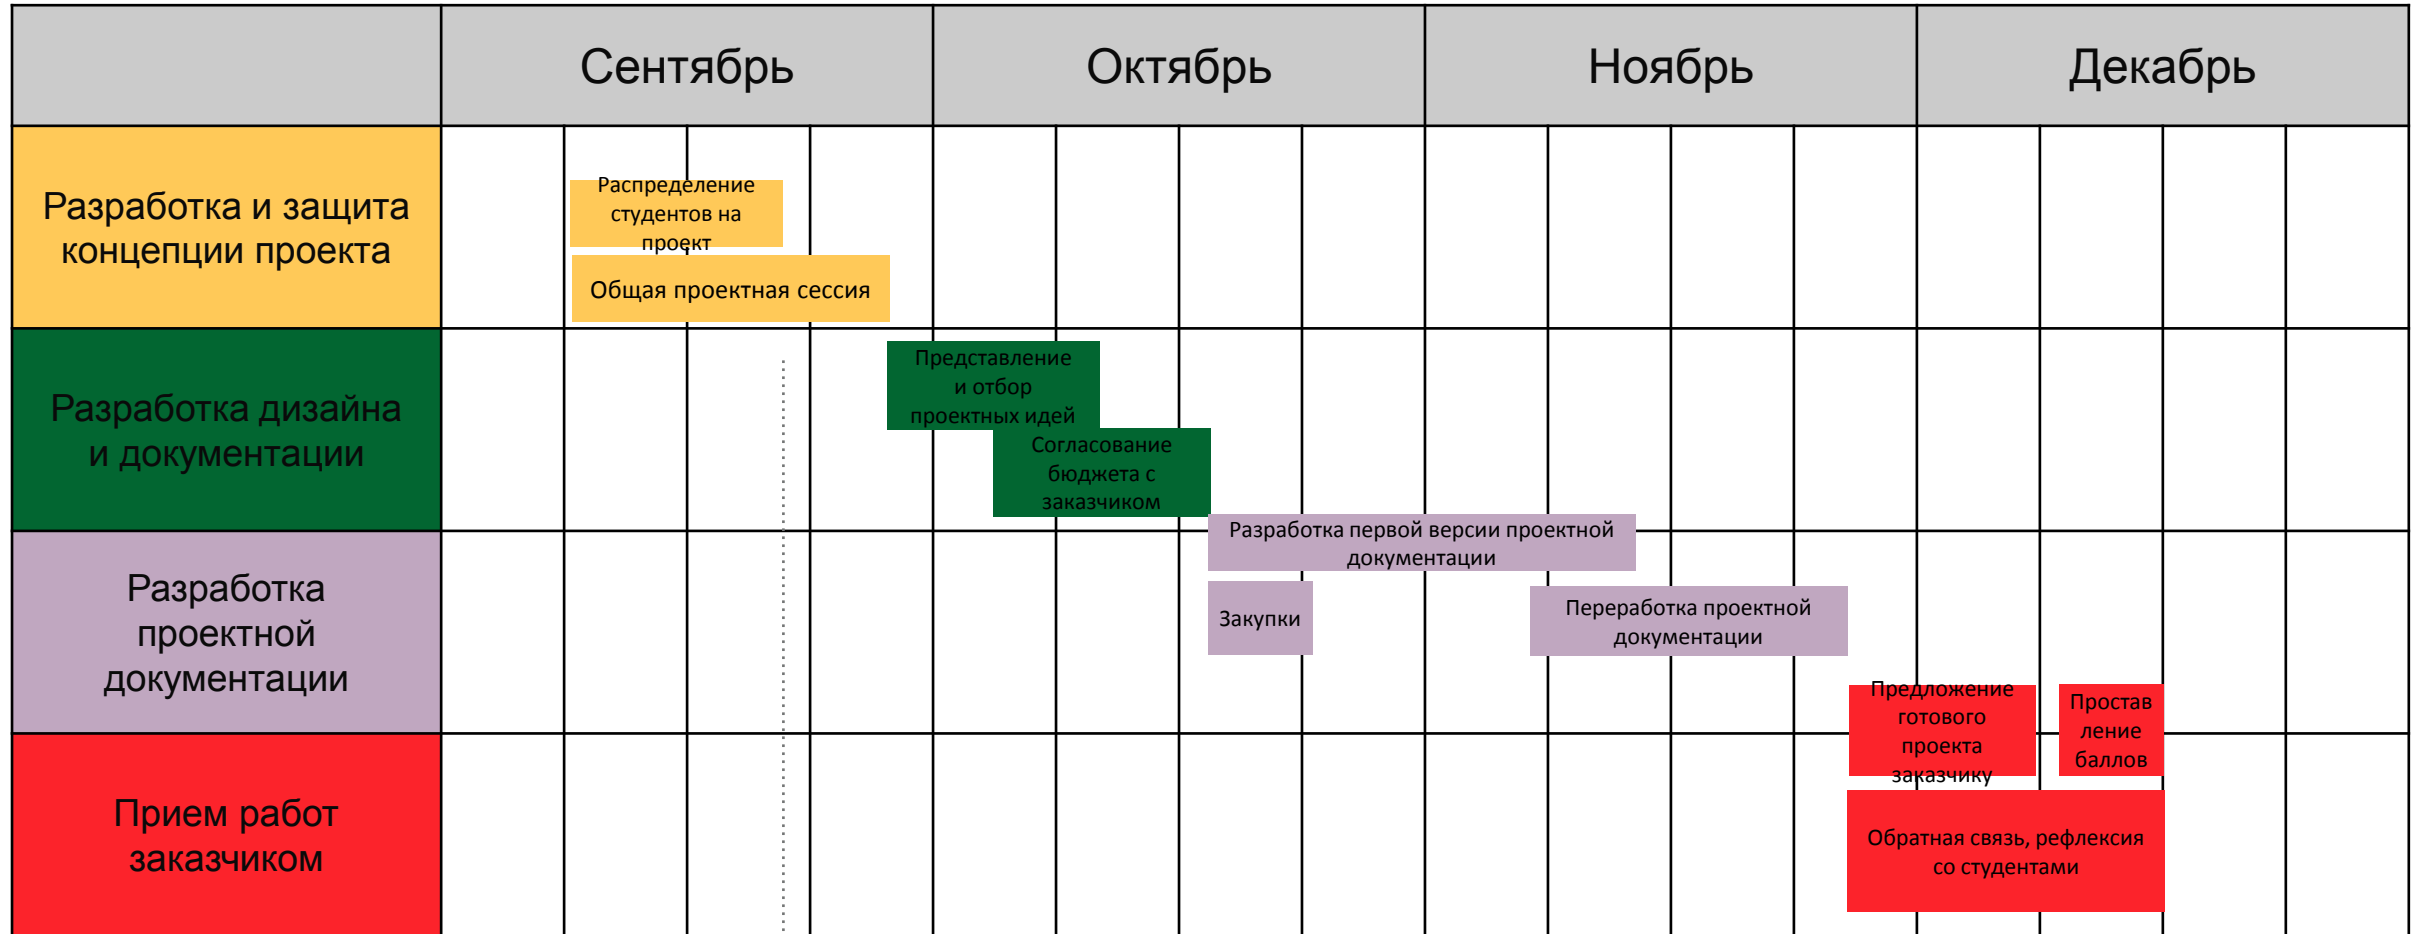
| | Сентябрь | Октябрь | Ноябрь | Декабрь |
|---|---|---|---|---|
| Разработка и защита концепции проекта | | | | |
| Разработка дизайна и документации | | | | |
| Разработка проектной документации | | | | |
| Прием работ заказчиком | | | | |

Распределение студентов на проект

Общая проектная сессия

Представление и отбор проектных идей

Согласование бюджета с заказчиком

Разработка первой версии проектной документации

Закупки

Переработка проектной документации

Предложение готового проекта заказчику

Простав ление баллов

Обратная связь, рефлексия со студентами